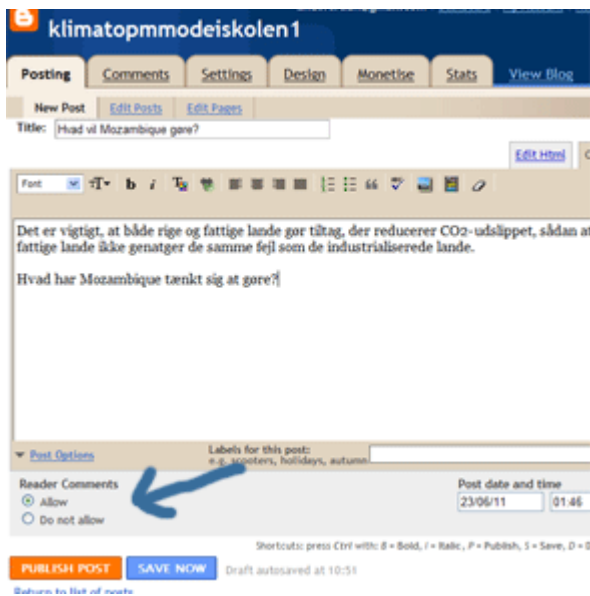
klimatopmmodeiskolen1

Posting | Comments | Settings | Design | Monetise | Stats | View Blog

New Post | Edit Posts | Edit Pages

Title: Hvad vil Mozambique gøre?

Edit Html

Font

Det er vigtigt, at både rige og fattige lande gør tiltag, der reducerer $CO_2$-udslippet, sådan at fattige lande ikke genatger de samme fejl som de industrialiserede lande.

Hvad har Mozambique tænkt sig at gøre?

Post Options

Labels for this post:
e.g. scooters, holidays, autumn

Reader Comments
Allow
Do not allow

Post date and time
23/06/11
01:46

Shortcuts: press Ctrl with: B = Bold, I = Italic, P = Publish, S = Save, D = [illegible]

PUBLISH POST | SAVE NOW | Draft autosaved at 10:51

Return to list of posts